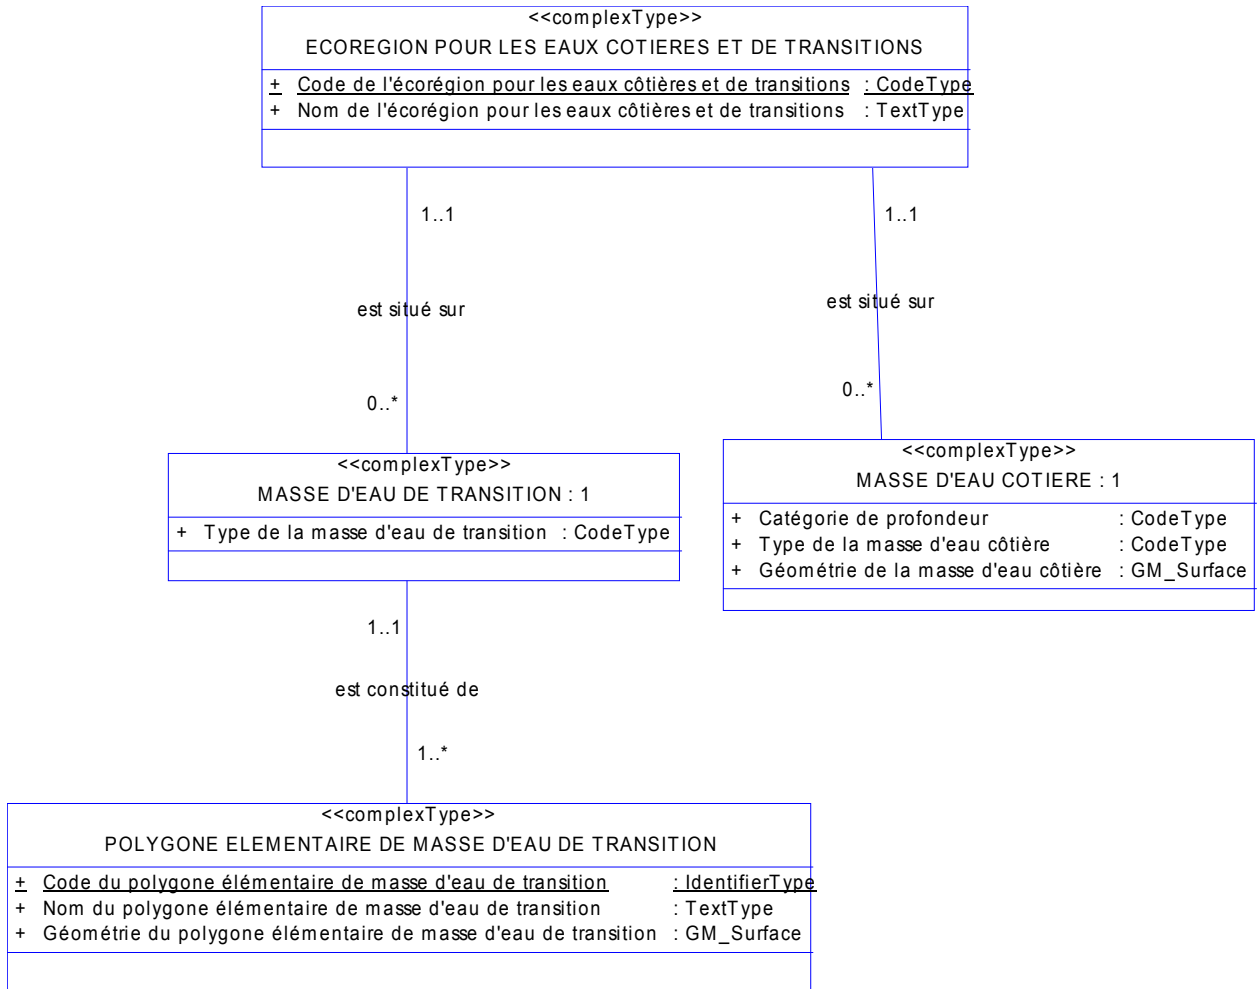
<<complexType>>
ECOREGION POUR LES EAUX COTIERES ET DE TRANSITIONS

+ Code de l'écorégion pour les eaux côtières et de transitions : CodeType
+ Nom de l'écorégion pour les eaux côtières et de transitions : TextType

1..1

est situé sur

0..*

1..1

est situé sur

0..*

<<complexType>>
MASSE D'EAU DE TRANSITION : 1

+ Type de la masse d'eau de transition : CodeType

<<complexType>>
MASSE D'EAU COTIERE : 1

+ Catégorie de profondeur : CodeType
+ Type de la masse d'eau côtière : CodeType
+ Géométrie de la masse d'eau côtière : GM_Surface

1..1

est constitué de

1..*

<<complexType>>
POLYGONE ELEMENTAIRE DE MASSE D'EAU DE TRANSITION

+ Code du polygone élémentaire de masse d'eau de transition : IdentifierType
+ Nom du polygone élémentaire de masse d'eau de transition : TextType
+ Géométrie du polygone élémentaire de masse d'eau de transition : GM_Surface